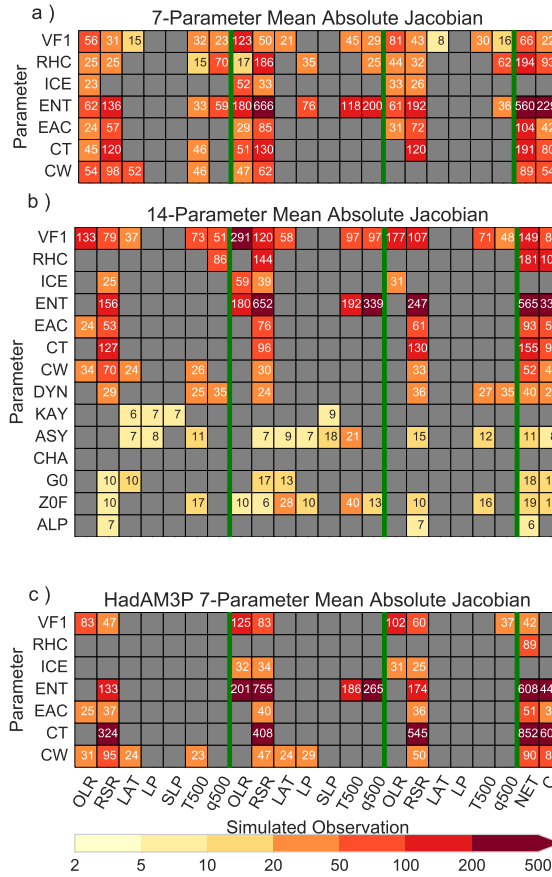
a )

7-Parameter Mean Absolute Jacobian

Parameter

| | | | | | | | | | | | | | | | | | | | | | | |
|---|---|---|---|---|---|---|---|---|---|---|---|---|---|---|---|---|---|---|---|---|---|---|
| VF1 | 56 | 31 | 15 | | | 32 | 23 | 123 | 50 | 21 | | | 45 | 29 | 81 | 43 | 8 | | 30 | 16 | 66 | 22 |
| RHC | 25 | 25 | | | | 15 | 70 | 17 | 186 | | 35 | | | 25 | 44 | 32 | | | | 62 | 194 | 93 |
| ICE | 23 | | | | | | | 52 | 33 | | | | | | 33 | 26 | | | | | | |
| ENT | 62 | 136 | | | | 33 | 59 | 180 | 666 | | 76 | | 118 | 200 | 61 | 192 | | | | 36 | 560 | 229 |
| EAC | 24 | 57 | | | | | | 29 | 85 | | | | | | 31 | 72 | | | | | 104 | 42 |
| CT | 45 | 120 | | | | 46 | | 51 | 130 | | | | | | | 120 | | | | | 191 | 80 |
| CW | 54 | 98 | 52 | | | 46 | | 47 | 62 | | | | | | | | | | | | 89 | 54 |

b )

14-Parameter Mean Absolute Jacobian

Parameter

| | | | | | | | | | | | | | | | | | | | | | | |
|---|---|---|---|---|---|---|---|---|---|---|---|---|---|---|---|---|---|---|---|---|---|---|
| VF1 | 133 | 79 | 37 | | | 73 | 51 | 291 | 120 | 58 | | | 97 | 97 | 177 | 107 | | | 71 | 48 | 149 | 8 |
| RHC | | | | | | | 86 | | 144 | | | | | | | | | | | | 181 | 10 |
| ICE | | 25 | | | | | | 59 | 39 | | | | | | 31 | | | | | | | |
| ENT | | 156 | | | | | | 180 | 652 | | | | 192 | 339 | | 247 | | | | | 565 | 33 |
| EAC | 24 | 53 | | | | | | | 76 | | | | | | | 61 | | | | | 93 | 5 |
| CT | | 127 | | | | | | | 96 | | | | | | | 130 | | | | | 155 | 9 |
| CW | 34 | 70 | 24 | | | 26 | | | 30 | | | | | | | 33 | | | | | 52 | 4 |
| DYN | | 29 | | | | 25 | 35 | | 24 | | | | | | | 36 | | | 27 | 35 | 40 | 2 |
| KAY | | | 6 | 7 | 7 | | | | | | | 9 | | | | | | | | | | |
| ASY | | | 7 | 8 | | 11 | | | 7 | 9 | 7 | 18 | 21 | | | 15 | | | 12 | | 11 | 8 |
| CHA | | | | | | | | | | | | | | | | | | | | | | |
| G0 | | 10 | 10 | | | | | | 17 | 13 | | | | | | | | | | | 18 | 1 |
| Z0F | | 10 | | | | 17 | | 10 | 6 | 28 | 10 | | 40 | 13 | | 10 | | | 16 | | 19 | 1 |
| ALP | | 7 | | | | | | | | | | | | | | 7 | | | | | 6 | |

c )

HadAM3P 7-Parameter Mean Absolute Jacobian

Parameter

| | | | | | | | | | | | | | | | | | | | | | | |
|---|---|---|---|---|---|---|---|---|---|---|---|---|---|---|---|---|---|---|---|---|---|---|
| VF1 | 83 | 47 | | | | | | 125 | 83 | | | | | | 102 | 60 | | | | 37 | 42 | |
| RHC | | | | | | | | | | | | | | | | | | | | | 89 | |
| ICE | | | | | | | | 32 | 34 | | | | | | 31 | 25 | | | | | | |
| ENT | | 133 | | | | | | 201 | 755 | | | | 186 | 265 | | 174 | | | | | 608 | 44 |
| EAC | 25 | 37 | | | | | | | 40 | | | | | | | 36 | | | | | 51 | 3 |
| CT | | 324 | | | | | | | 408 | | | | | | | 545 | | | | | 852 | 60 |
| CW | 31 | 95 | 24 | | | 23 | | | 47 | 24 | 29 | | | | | 50 | | | | | 90 | 8 |

OLR RSR LAT LP SLP T500 q500 OLR RSR LAT LP SLP T500 q500 OLR RSR LAT LP T500 q500 NET C

Simulated Observation

2 5 10 20 50 100 200 500